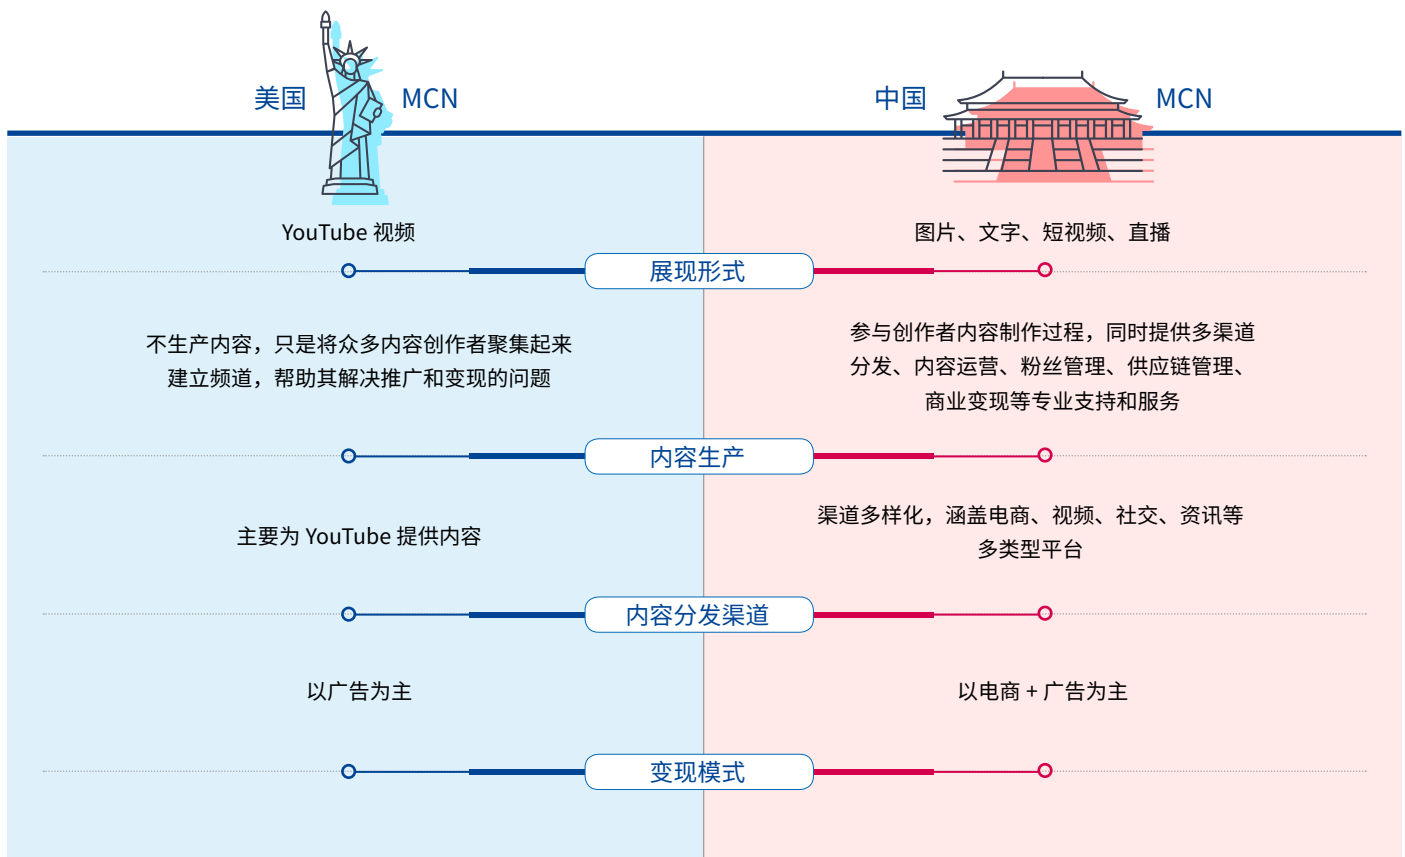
美国 MCN

中国 MCN

YouTube 视频

图片、文字、短视频、直播

展现形式

不生产内容，只是将众多内容创作者聚集起来建立频道，帮助其解决推广和变现的问题

参与创作者内容制作过程，同时提供多渠道分发、内容运营、粉丝管理、供应链管理、商业变现等专业支持和服务

内容生产

主要为 YouTube 提供内容

渠道多样化，涵盖电商、视频、社交、资讯等多类型平台

内容分发渠道

以广告为主

以电商 + 广告为主

变现模式